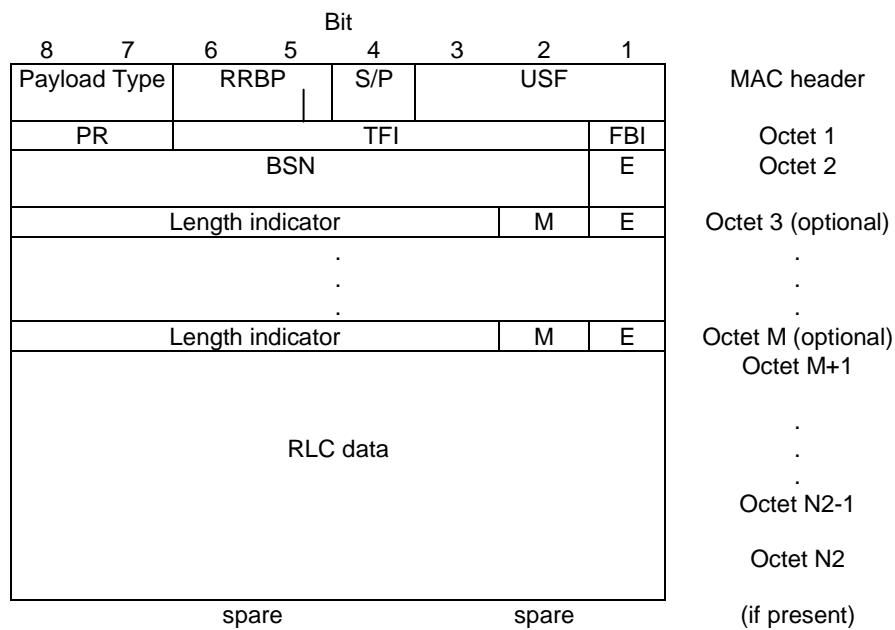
Bit

| 8 | 7 | 6 | 5 | 4 | 3 | 2 | 1 | |
|---|---|---|---|---|---|---|---|---|
| Payload Type | | RRBP | | S/P | USF | | | MAC header |
| PR | | TFI | | | | | FBI | Octet 1 |
| BSN | | | | | | | E | Octet 2 |
| Length indicator | | | | | | M | E | Octet 3 (optional) |
| . . . | | | | | | | | . . . |
| Length indicator | | | | | | M | E | Octet M (optional) |
| RLC data | | | | | | | | Octet M+1 . . . Octet N2-1 Octet N2 |

spare spare (if present)